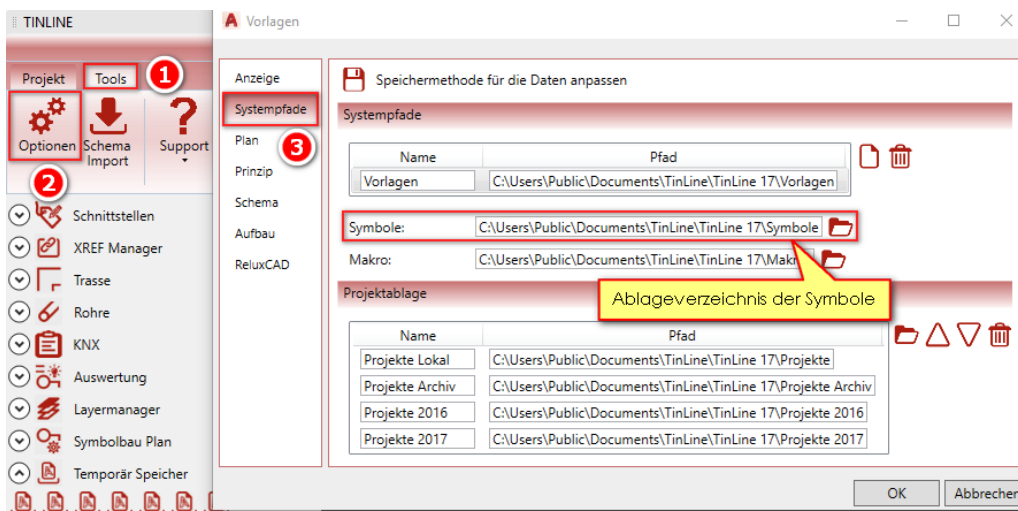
TINLINE

Projekt Tools 1

Optionen Schema Import Support

2

Schnittstellen
XREF Manager
Trasse
Rohre
KNX
Auswertung
Layermanager
Symbolbau Plan
Temporär Speicher

Vorlagen

Anzeige
Systempfade
Plan
Prinzip
Schema
Aufbau
ReluxCAD

3

Speichermethode für die Daten anpassen

Systempfade

| Name | Pfad |
|---|---|
| Vorlagen | C:\Users\Public\Documents\TinLine\TinLine 17\Vorlagen |

Symbole: C:\Users\Public\Documents\TinLine\TinLine 17\Symbole

Makro: C:\Users\Public\Documents\TinLine\TinLine 17\Makro

Ablageverzeichnis der Symbole

Projektablage

| Name | Pfad |
|---|---|
| Projekte Lokal | C:\Users\Public\Documents\TinLine\TinLine 17\Projekte |
| Projekte Archiv | C:\Users\Public\Documents\TinLine\TinLine 17\Projekte Archiv |
| Projekte 2016 | C:\Users\Public\Documents\TinLine\TinLine 17\Projekte 2016 |
| Projekte 2017 | C:\Users\Public\Documents\TinLine\TinLine 17\Projekte 2017 |

OK Abbrechen